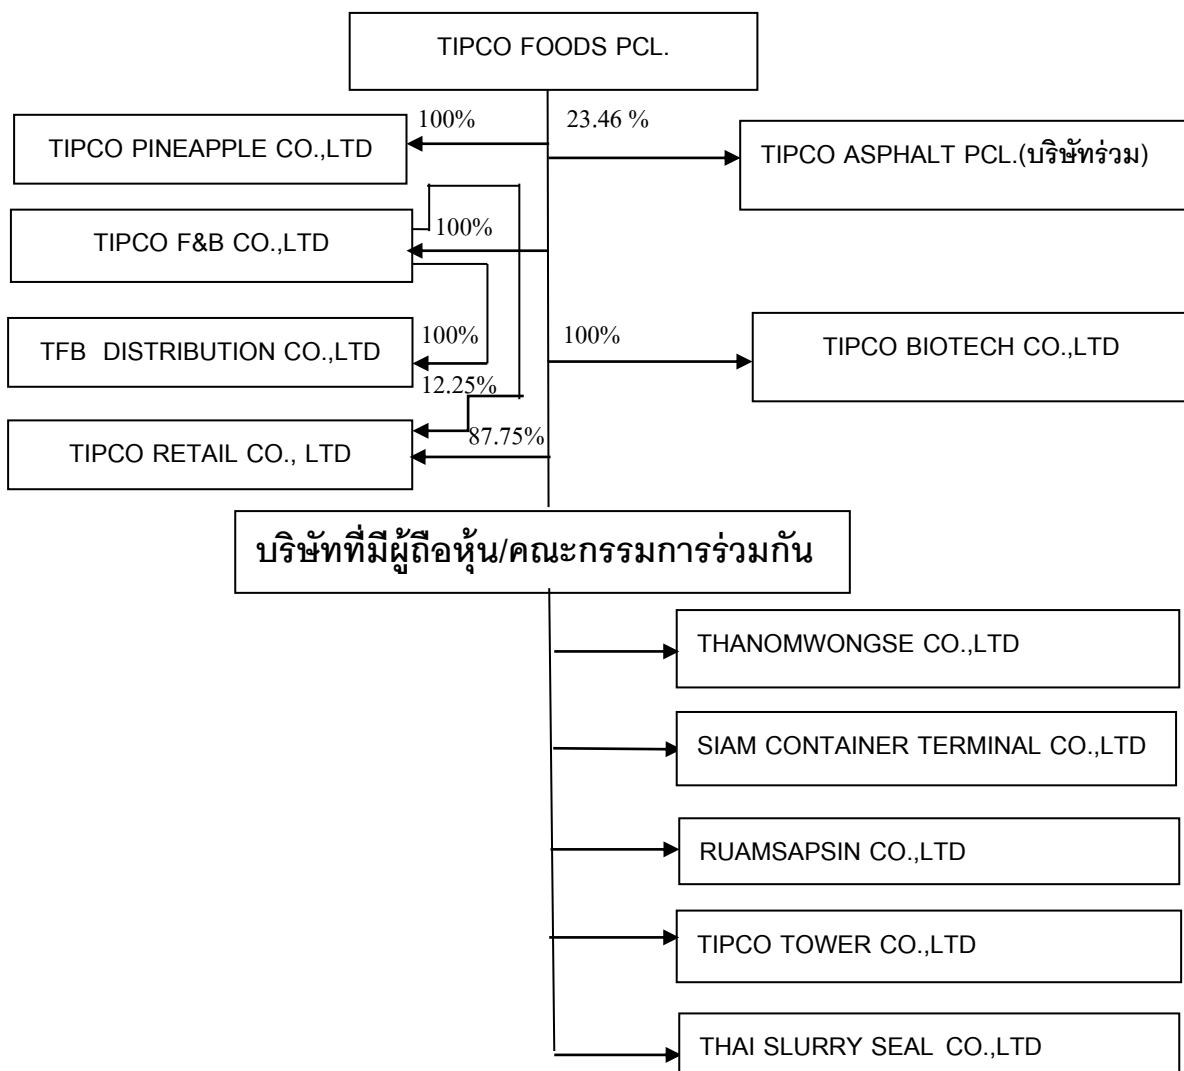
TIPCO FOODS PCL.

100%

TIPCO PINEAPPLE CO.,LTD

23.46 %

TIPCO ASPHALT PCL.(บริษัทร่วม)

100%

TIPCO F&B CO.,LTD

100%

TFB DISTRIBUTION CO.,LTD

100%

TIPCO BIOTECH CO.,LTD

12.25%

87.75%

TIPCO RETAIL CO., LTD

บริษัทที่มีผู้ถือหุ้น/คณะกรรมการร่วมกัน

THANOMWONGSE CO.,LTD

SIAM CONTAINER TERMINAL CO.,LTD

RUAMSAPSIN CO.,LTD

TIPCO TOWER CO.,LTD

THAI SLURRY SEAL CO.,LTD